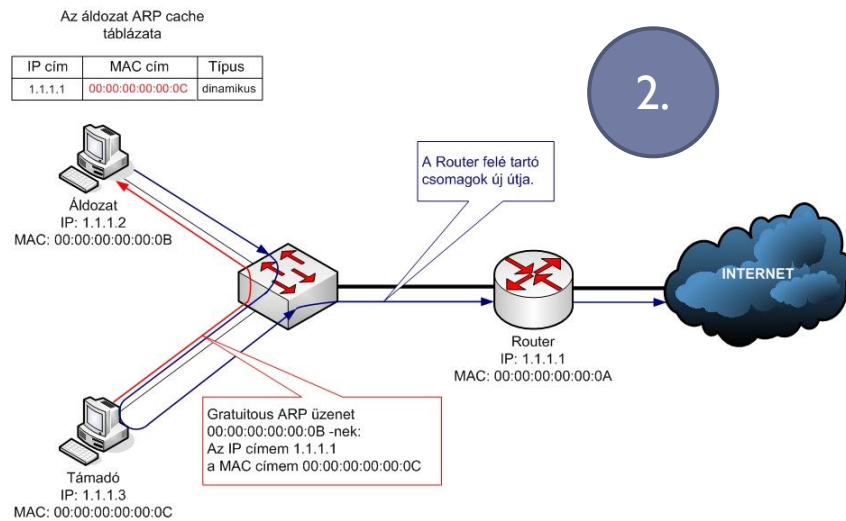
Az áldozat ARP cache táblázata

| IP cím | MAC cím | Típus |
|---|---|---|
| 1.1.1.1 | 00:00:00:00:00:0C | dinamikus |

2.

A Router felé tartó csomagok új útja.

Áldozat
IP: 1.1.1.2
MAC: 00:00:00:00:00:0B

INTERNET

Router
IP: 1.1.1.1
MAC: 00:00:00:00:00:0A

Gratuitous ARP üzenet
00:00:00:00:00:0B -nek:
Az IP címem 1.1.1.1
a MAC címem 00:00:00:00:00:0C

Támadó
IP: 1.1.1.3
MAC: 00:00:00:00:00:0C